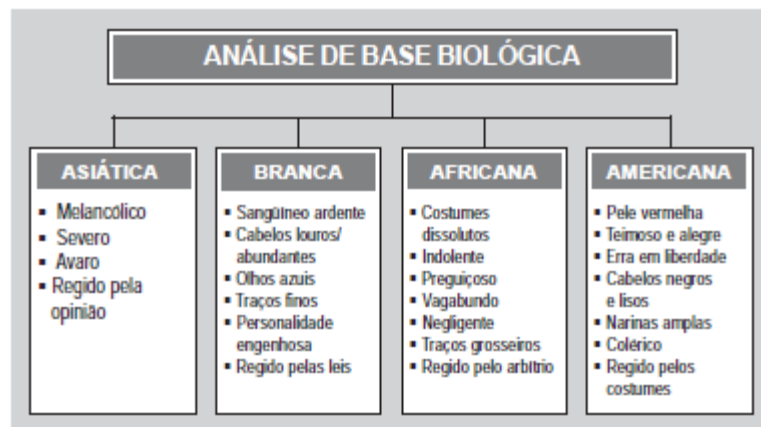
ANÁLISE DE BASE BIOLÓGICA

ASIÁTICA
- Melancólico
- Severo
- Avaro
- Regido pela opinião

BRANCA
- Sangüíneo ardente
- Cabelos louros/abundantes
- Olhos azuis
- Traços finos
- Personalidade engenhosa
- Regido pelas leis

AFRICANA
- Costumes dissolutos
- Indolente
- Preguiçoso
- Vagabundo
- Negligente
- Traços grosseiros
- Regido pelo arbítrio

AMERICANA
- Pele vermelha
- Teimoso e alegre
- Erra em liberdade
- Cabelos negros e lisos
- Narinas amplas
- Colérico
- Regido pelos costumes